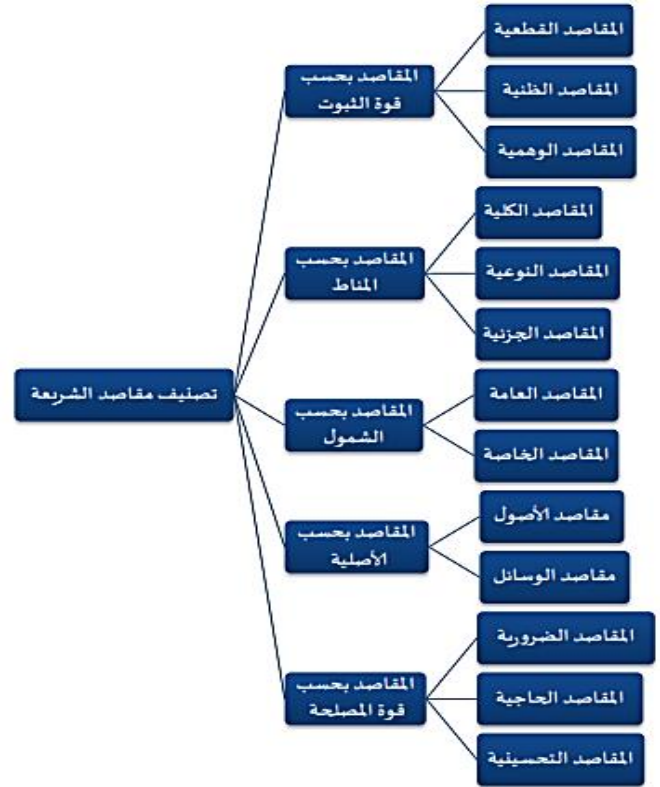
تصنيف مقاصد الشريعة

المقاصد بحسب قوة الثبوت
المقاصد القطعية
المقاصد الظنية
المقاصد الوهمية

المقاصد بحسب المناط
المقاصد الكلية
المقاصد النوعية
المقاصد الجزئية

المقاصد بحسب الشمول
المقاصد العامة
المقاصد الخاصة

المقاصد بحسب الأصلية
مقاصد الأصول
مقاصد الوسائل

المقاصد بحسب قوة المصلحة
المقاصد الضرورية
المقاصد الحاجية
المقاصد التحسينية